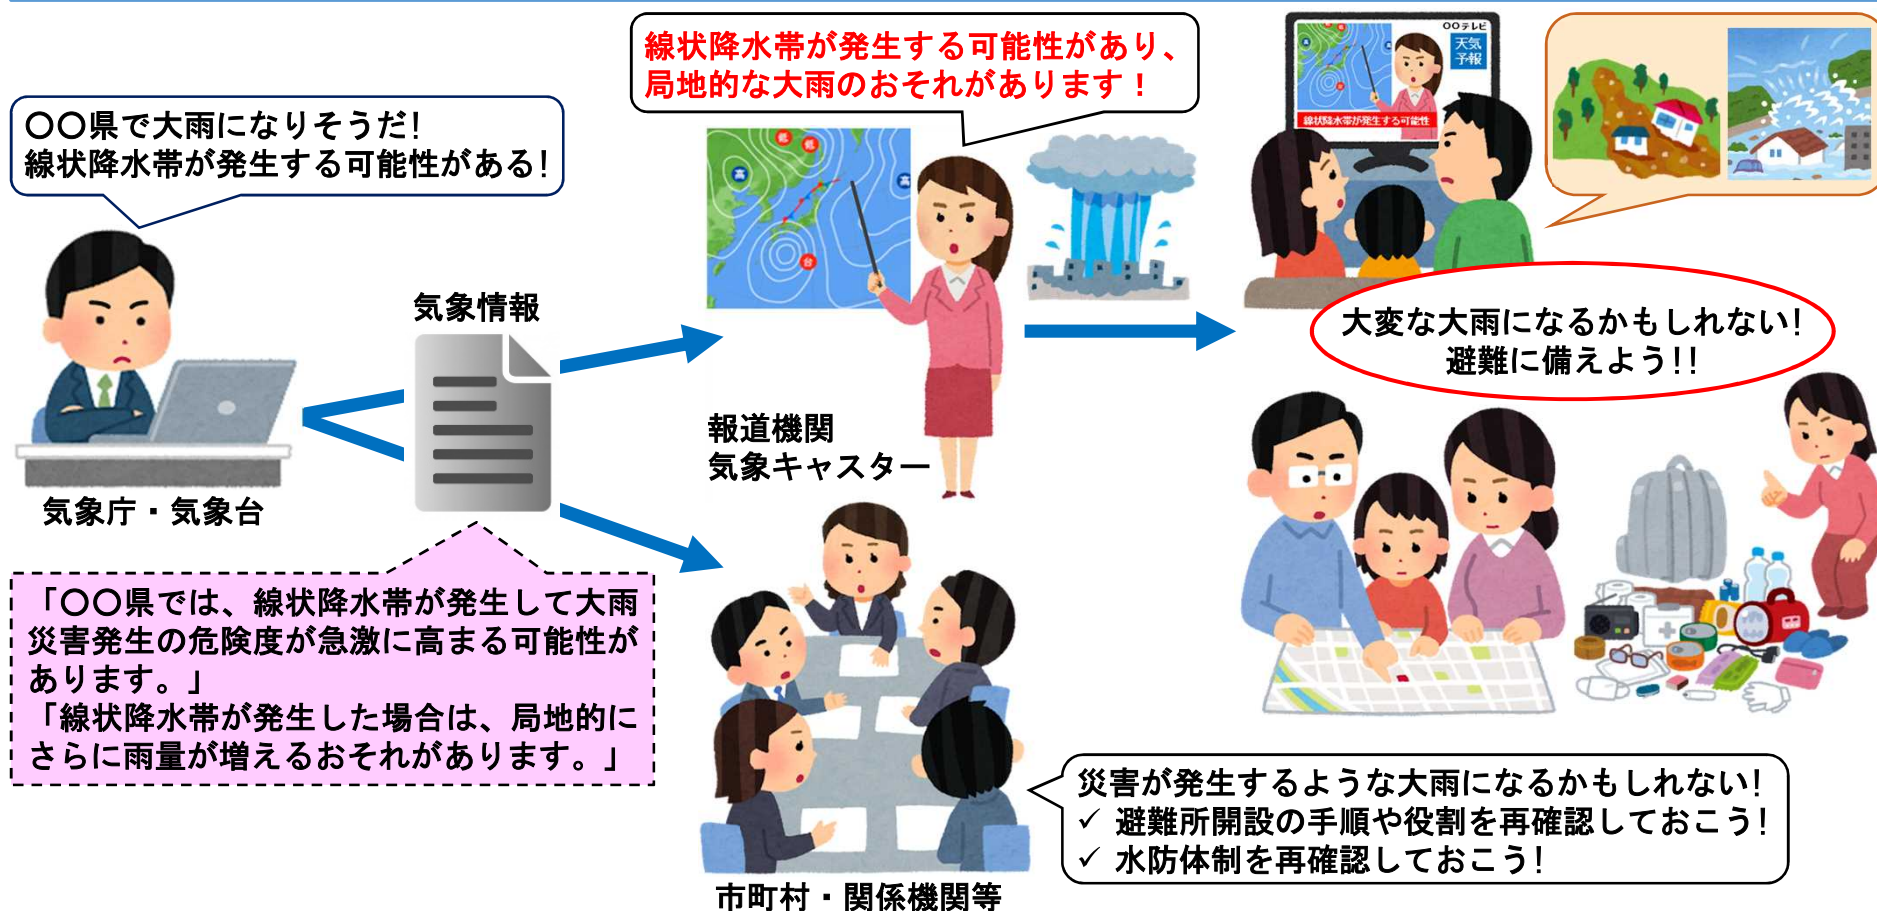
〇〇県で大雨になりそうだ!
線状降水帯が発生する可能性がある!

気象庁・気象台

気象情報

「〇〇県では、線状降水帯が発生して大雨災害発生の危険度が急激に高まる可能性があります。」
「線状降水帯が発生した場合は、局地的にさらに雨量が増えるおそれがあります。」

線状降水帯が発生する可能性があり、
局地的な大雨のおそれがあります!

報道機関
気象キャスター

〇〇テレビ
天気予報
線状降水帯が発生する可能性

大変な大雨になるかもしれない!
避難に備えよう!!

市町村・関係機関等

災害が発生するような大雨になるかもしれない!
✓ 避難所開設の手順や役割を再確認しておこう!
✓ 水防体制を再確認しておこう!